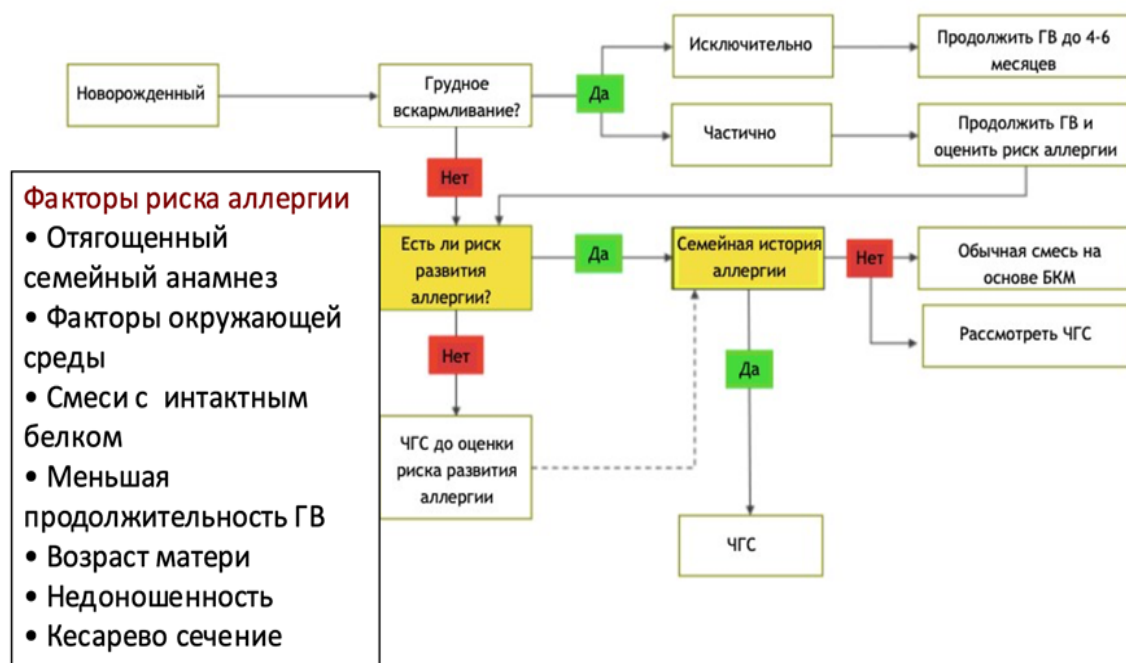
Новорожденный

Грудное вскармливание?

Да

Исключительно

Продолжить ГВ до 4-6 месяцев

Частично

Продолжить ГВ и оценить риск аллергии

Нет

Есть ли риск развития аллергии?

Да

Семейная история аллергии

Нет

Обычная смесь на основе БКМ

Рассмотреть ЧГС

Нет

Да

ЧГС до оценки риска развития аллергии

ЧГС

Факторы риска аллергии
• Отягощенный семейный анамнез
• Факторы окружающей среды
• Смеси с интактным белком
• Меньшая продолжительность ГВ
• Возраст матери
• Недоношенность
• Кесарево сечение